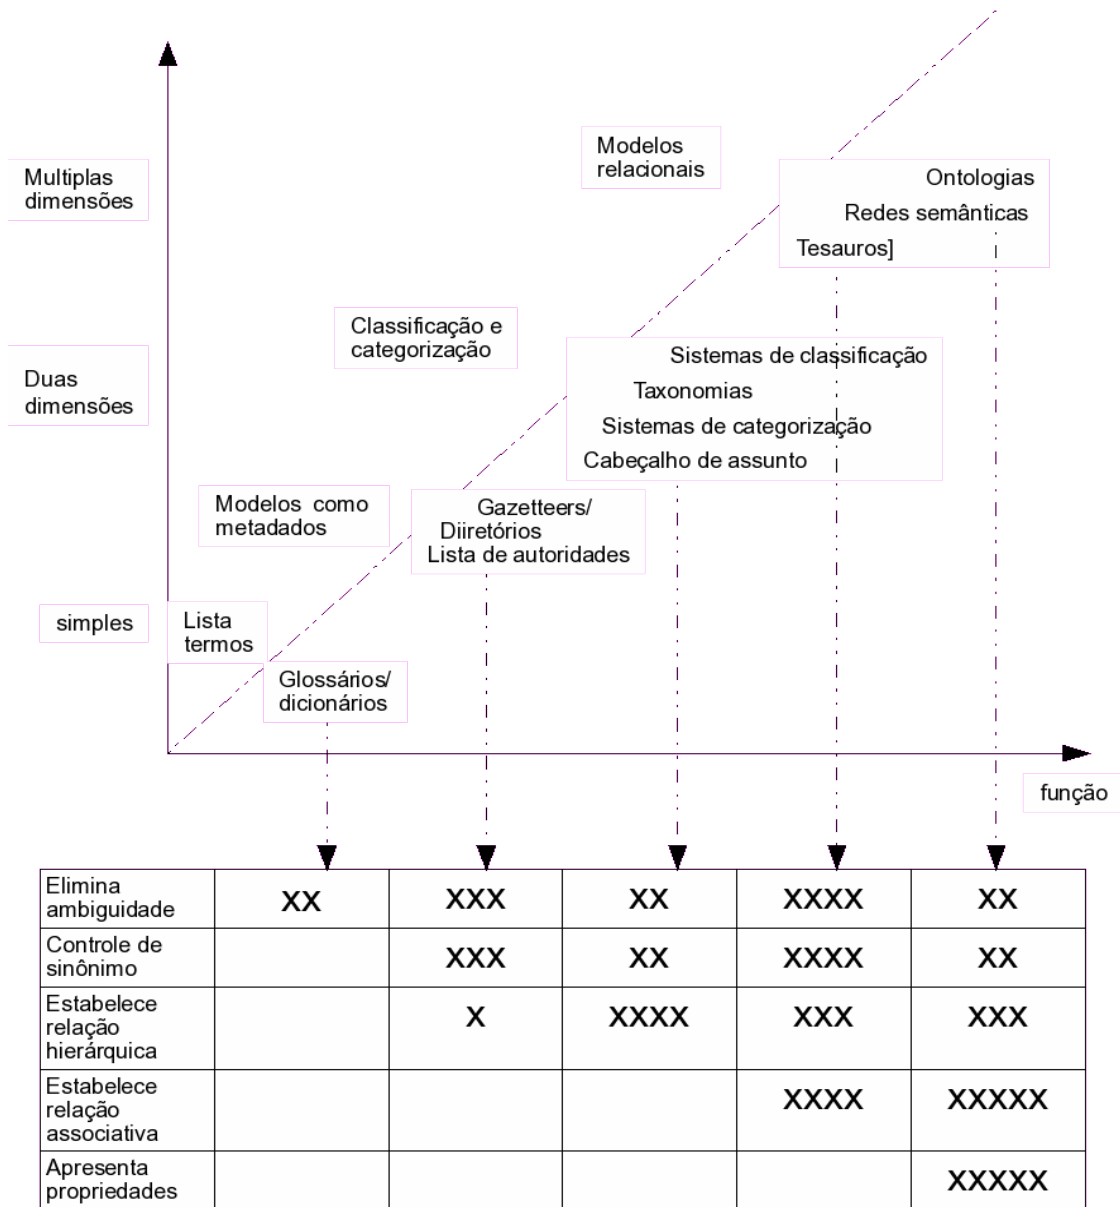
Multiplas dimensões

Modelos relacionais

Ontologias
Redes semânticas
Tesauros]

Classificação e categorização

Duas dimensões

Sistemas de classificação
Taxonomias
Sistemas de categorização
Cabeçalho de assunto

Modelos como metadados

Gazetteers/
Diiretórios
Lista de autoridades

simples

Lista termos

Glossários/ dicionários

função

| Elimina ambiguidade | XX | XXX | XX | XXXX | XX |
|---|---|---|---|---|---|
| Controle de sinônimo | | XXX | XX | XXXX | XX |
| Estabelece relação hierárquica | | X | XXXX | XXX | XXX |
| Estabelece relação associativa | | | | XXXX | XXXXX |
| Apresenta propriedades | | | | | XXXXX |